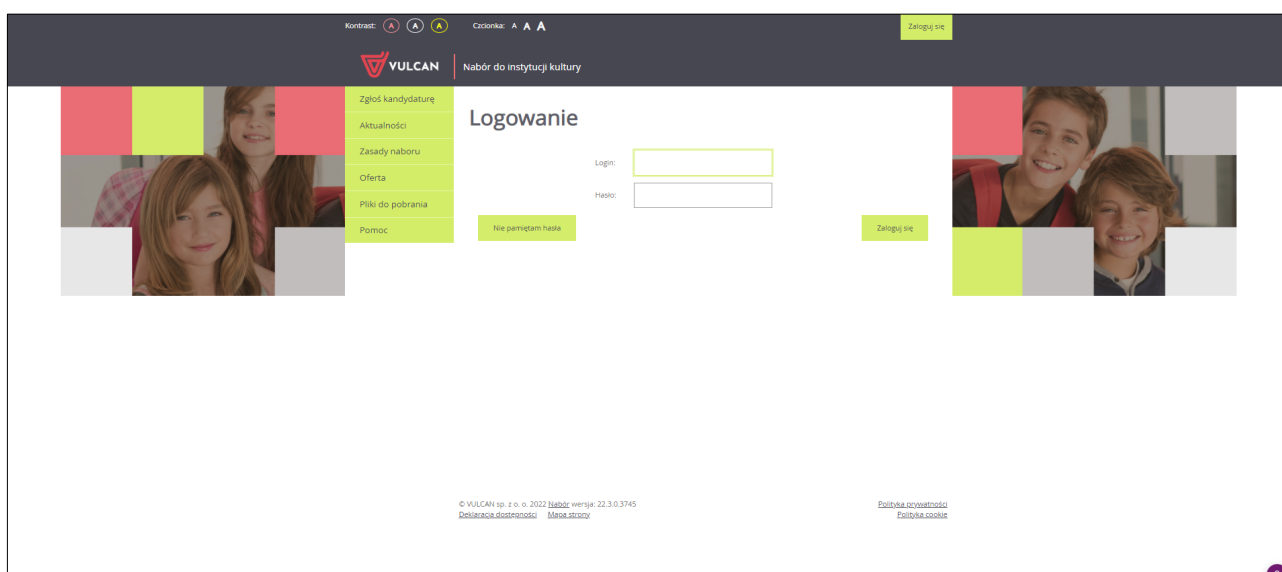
Kontrast: A A A Czcionka: A A A

Zaloguj się

VULCAN Nabór do instytucji kultury

Zgłoś kandydaturę
Aktualności
Zasady naboru
Oferta
Pliki do pobrania
Pomoc

Logowanie

Login:

Hasło:

Nie pamiętam hasła

Zaloguj się

© VULCAN sp. z o. o. 2022 Nabór wersja: 22.3.0.3745
Deklaracja dostępności Mapa strony

Polityka prywatności
Polityka cookie